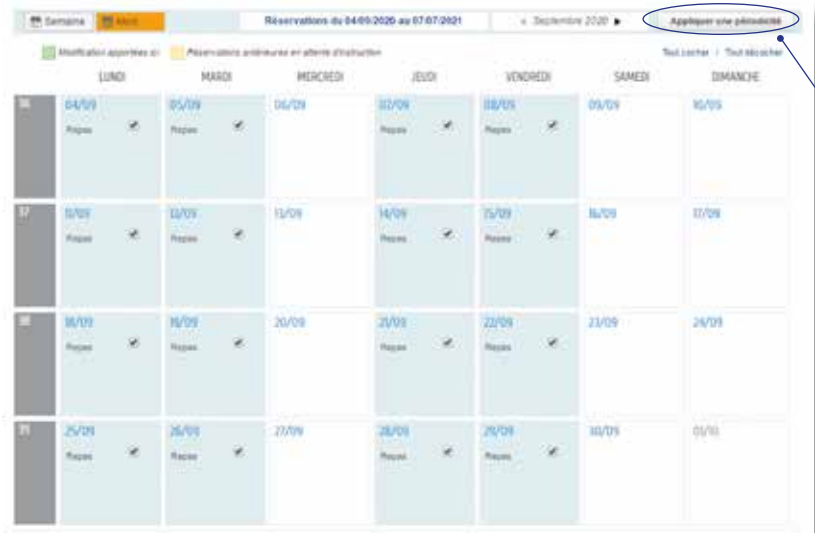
Semaine | Mois | Réservations du 04/09/2020 au 07/07/2021 | ◂ Septembre 2020 ▸ | Appliquer une périodicité

Modification apportées ici | Réservations antérieures en attente d'instruction

Tout cocher / Tout décocher

| | LUNDI | MARDI | MERCREDI | JEUDI | VENDREDI | SAMEDI | DIMANCHE |
|---|---|---|---|---|---|---|---|
| 36 | 04/09 Repas ✔ | 05/09 Repas ✔ | 06/09 | 07/09 Repas ✔ | 08/09 Repas ✔ | 09/09 | 10/09 |
| 37 | 11/09 Repas ✔ | 12/09 Repas ✔ | 13/09 | 14/09 Repas ✔ | 15/09 Repas ✔ | 16/09 | 17/09 |
| 38 | 18/09 Repas ✔ | 19/09 Repas ✔ | 20/09 | 21/09 Repas ✔ | 22/09 Repas ✔ | 23/09 | 24/09 |
| 39 | 25/09 Repas ✔ | 26/09 Repas ✔ | 27/09 | 28/09 Repas ✔ | 29/09 Repas ✔ | 30/09 | 01/10 |